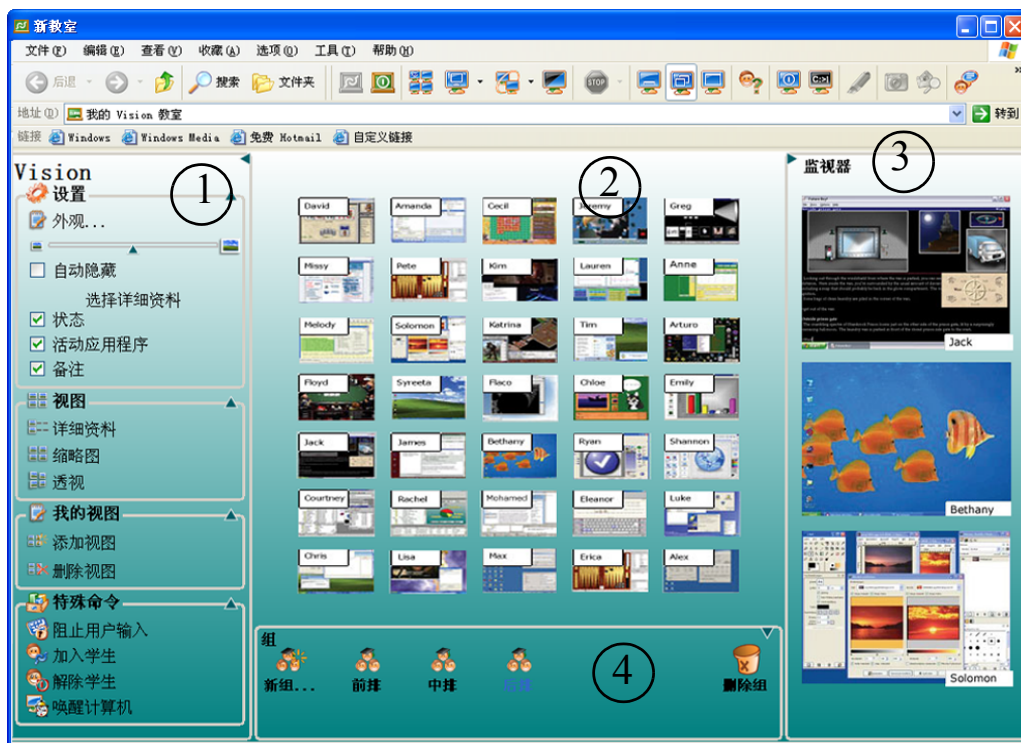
新教室

文件(F) 编辑(E) 查看(V) 收藏(A) 选项(O) 工具(T) 帮助(H)

后退 搜索 文件夹

地址(D) 我的 Vision 教室 转到

链接 Windows Windows Media 免费 Hotmail 自定义链接

Vision
①
设置
外观...
自动隐藏
选择详细资料
状态
活动应用程序
备注

视图
详细资料
缩略图
透视

我的视图
添加视图
删除视图

特殊命令
阻止用户输入
加入学生
解除学生
唤醒计算机

②
David Amanda Cecil Jeremy Greg
Missy Pete Kim Lauren Anne
Melody Solomon Katrina Tim Arturo
Floyd Syreeta Flaco Chloe Emily
Jack James Bethany Ryan Shannon
Courtney Rachel Mohamed Eleanor Luke
Chris Lisa Max Erica Alex

组
④
新组... 前排 中排 后排 删除组

监视器
③
Jack
Bethany
Solomon